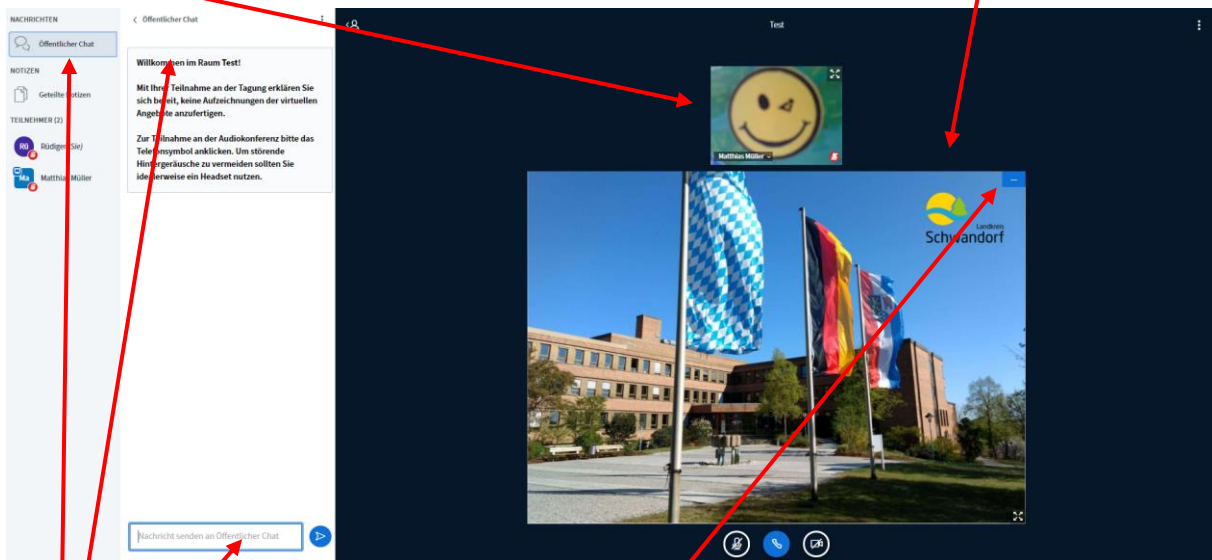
NACHRICHTEN

Öffentlicher Chat

NOTIZEN

Geteilte Notizen

TEILNEHMER (2)

Rü Rüdiger (Sie)

Ma Matthias Müller

< Öffentlicher Chat

Willkommen im Raum Test!

Mit Ihrer Teilnahme an der Tagung erklären Sie sich bereit, keine Aufzeichnungen der virtuellen Angebote anzufertigen.

Zur Teilnahme an der Audiokonferenz bitte das Telefonsymbol anklicken. Um störende Hintergeräusche zu vermeiden sollten Sie idealerweise ein Headset nutzen.

Nachricht senden an Öffentlicher Chat

Test

Matthias Müller

Landkreis Schwandorf